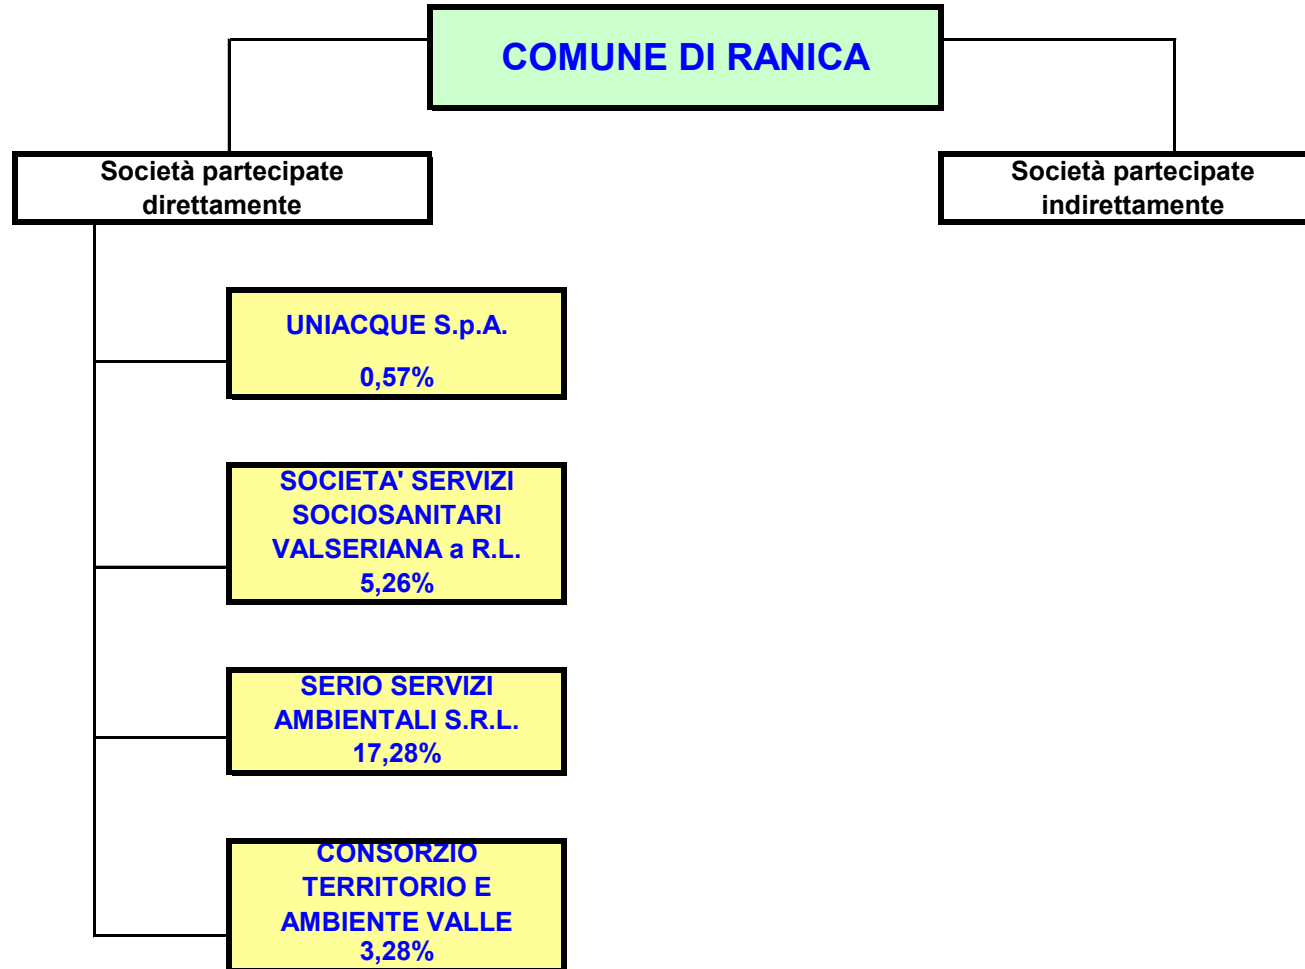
COMUNE DI RANICA

Società partecipate direttamente

Società partecipate indirettamente

UNIACQUE S.p.A.

0,57%

SOCIETA' SERVIZI SOCIOSANITARI VALSERIANA a R.L.
5,26%

SERIO SERVIZI AMBIENTALI S.R.L.
17,28%

CONSORZIO TERRITORIO E AMBIENTE VALLE
3,28%